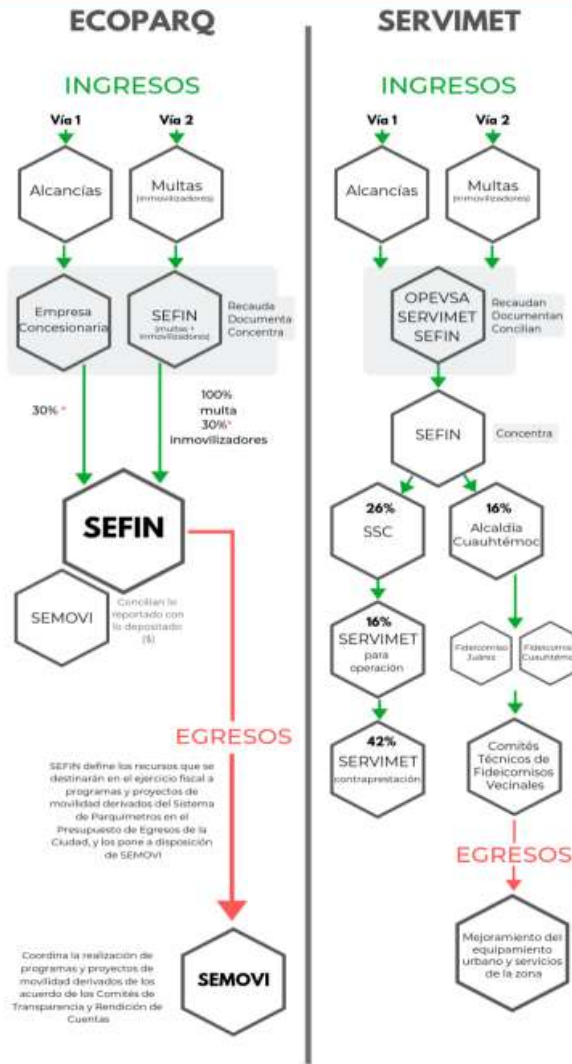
ECOPARQ

INGRESOS

Vía 1

Vía 2

Alcancías

Multas (inmovilizadores)

Empresa Concesionaria

SEFIN (multas + inmovilizadores)

Recauda Documenta Concentra

30% *

100% multa 30%* inmovilizadores

SEFIN

SEMOVI

Concilian lo reportado con lo depositado ($)

EGRESOS

SEFIN define los recursos que se destinarán en el ejercicio fiscal a programas y proyectos de movilidad derivados del Sistema de Parquímetros en el Presupuesto de Egresos de la Ciudad, y los pone a disposición de SEMOVI

Coordina la realización de programas y proyectos de movilidad derivados de los acuerdo de los Comités de Transparencia y Rendición de Cuentas

SEMOVI

SERVIMET

INGRESOS

Vía 1

Vía 2

Alcancías

Multas (inmovilizadores)

OPEVSA SERVIMET SEFIN

Recaudan Documentan Concilian

SEFIN

Concentra

26%
SSC

16%
Alcaldía Cuauhtémoc

16%
SERVIMET para operación

Fideicomiso Juárez

Fideicomiso Cuauhtémoc

42%
SERVIMET contraprestación

Comités Técnicos de Fideicomisos Vecinales

EGRESOS

Mejoramiento del equipamiento urbano y servicios de la zona